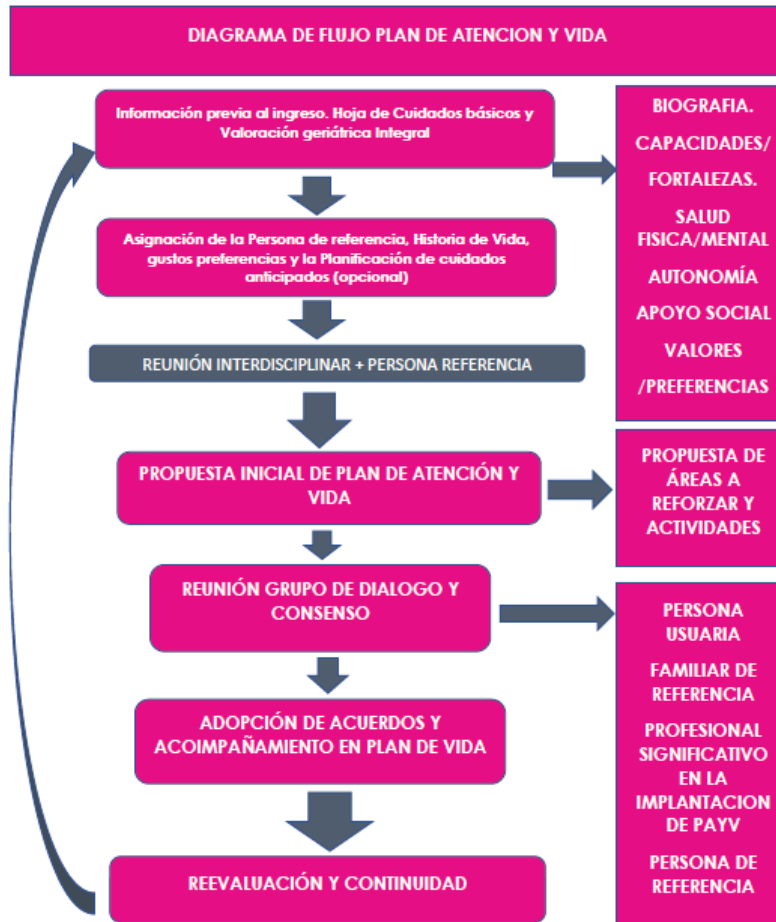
DIAGRAMA DE FLUJO PLAN DE ATENCION Y VIDA

Información previa al ingreso. Hoja de Cuidados básicos y Valoración geriátrica Integral

BIOGRAFIA.

CAPACIDADES/

FORTALEZAS.

SALUD FISICA/MENTAL

AUTONOMÍA

APOYO SOCIAL

VALORES

/PREFERENCIAS

Asignación de la Persona de referencia, Historia de Vida, gustos preferencias y la Planificación de cuidados anticipados (opcional)

REUNIÓN INTERDISCIPLINAR + PERSONA REFERENCIA

PROPUESTA INICIAL DE PLAN DE ATENCIÓN Y VIDA

PROPUESTA DE ÁREAS A REFORZAR Y ACTIVIDADES

REUNIÓN GRUPO DE DIALOGO Y CONSENSO

PERSONA USUARIA

FAMILIAR DE REFERENCIA

PROFESIONAL SIGNIFICATIVO EN LA IMPLANTACION DE PAYV

PERSONA DE REFERENCIA

ADOPCIÓN DE ACUERDOS Y ACOIMPAÑAMIENTO EN PLAN DE VIDA

REEVALUACIÓN Y CONTINUIDAD